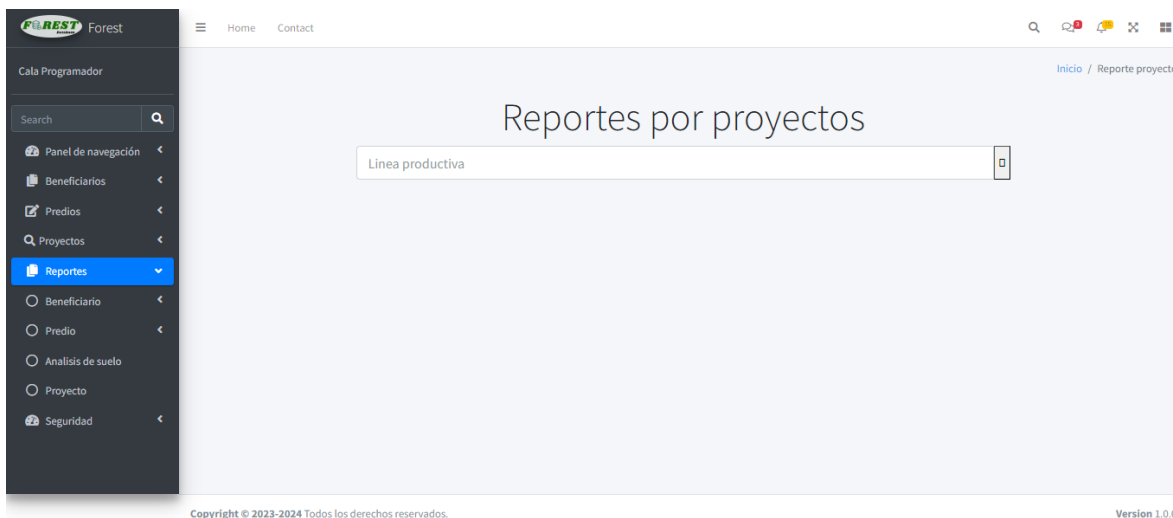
FOREST Forest

Cala Programador

Search

Panel de navegación

Beneficiarios

Predios

Proyectos

Reportes

Beneficiario

Predio

Analisis de suelo

Proyecto

Seguridad

Home Contact

3

15

Inicio / Reporte proyecto

Reportes por proyectos

Linea productiva

Copyright © 2023-2024 Todos los derechos reservados.

Version 1.0.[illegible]